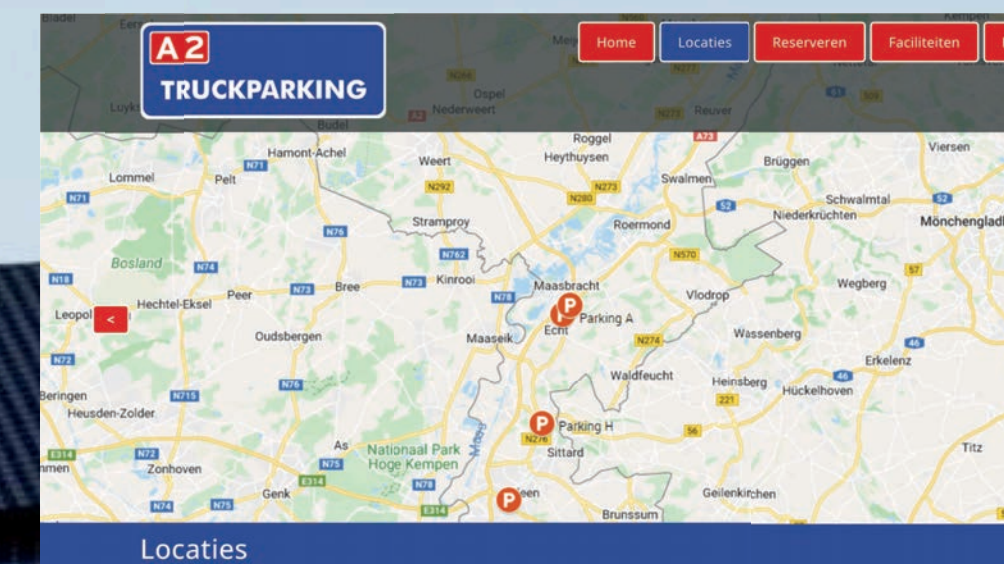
A2 TRUCKPARKING

Home
Locaties
Reserveren
Faciliteiten

Bladel
Nederweert
Ospel
Budel
Reuver
Roggel
Heythuysen
Hamont-Achel
Weert
Lommel
Pelt
Brüggen
Viersen
Swalmen
Schwalmtal
Niederkrüchten
Mönchengladb
Stramproy
Roermond
Bosland
Kinrooi
Maasbracht
Vlodrop
Wegberg
Hechtel-Eksel
Peer
Bree
Leopol
<
Echt
Parking A
Maaseik
Wassenberg
Oudsbergen
Erkelenz
Waldfeucht
Heinsberg
Hückelhoven
Beringen
Heusden-Zolder
Parking H
Sittard
Titz
As
Nationaal Park Hoge Kempen
Zonhoven
Genk
Geilenkirchen
Brunssum
N71
N74
N18
N72
N73
N76
N762
N78
N715
N75
N702
N292
N273
N280
N570
N274
N276
E314
A73
A2
52
57
46
221
56

Locaties